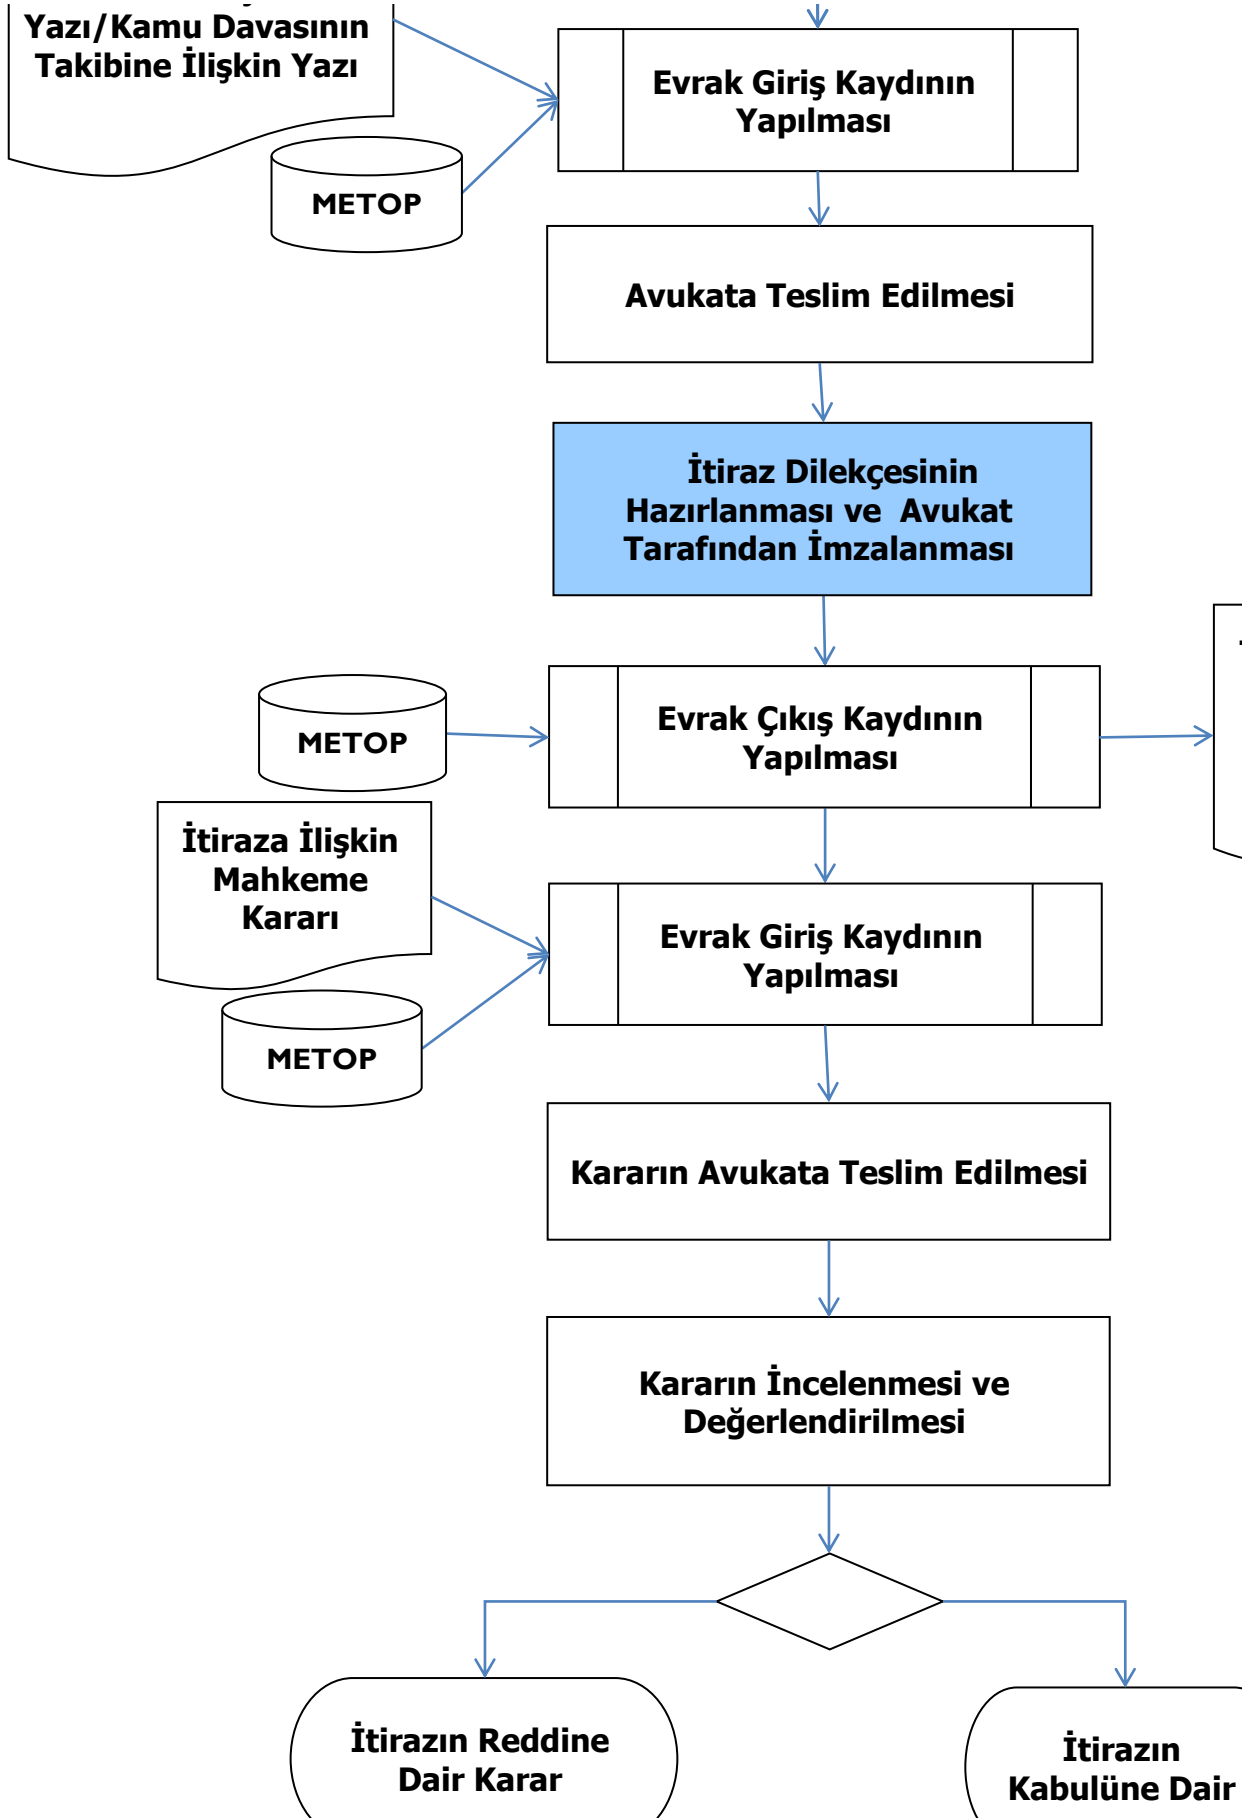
Yazı/Kamu Davasının Takibine İlişkin Yazı

METOP

Evrak Giriş Kaydının Yapılması

Avukata Teslim Edilmesi

İtiraz Dilekçesinin Hazırlanması ve Avukat Tarafından İmzalanması

METOP

Evrak Çıkış Kaydının Yapılması

İtiraza İlişkin Mahkeme Kararı

METOP

Evrak Giriş Kaydının Yapılması

Kararın Avukata Teslim Edilmesi

Kararın İncelenmesi ve Değerlendirilmesi

İtirazın Reddine Dair Karar

İtirazın Kabulüne Dair